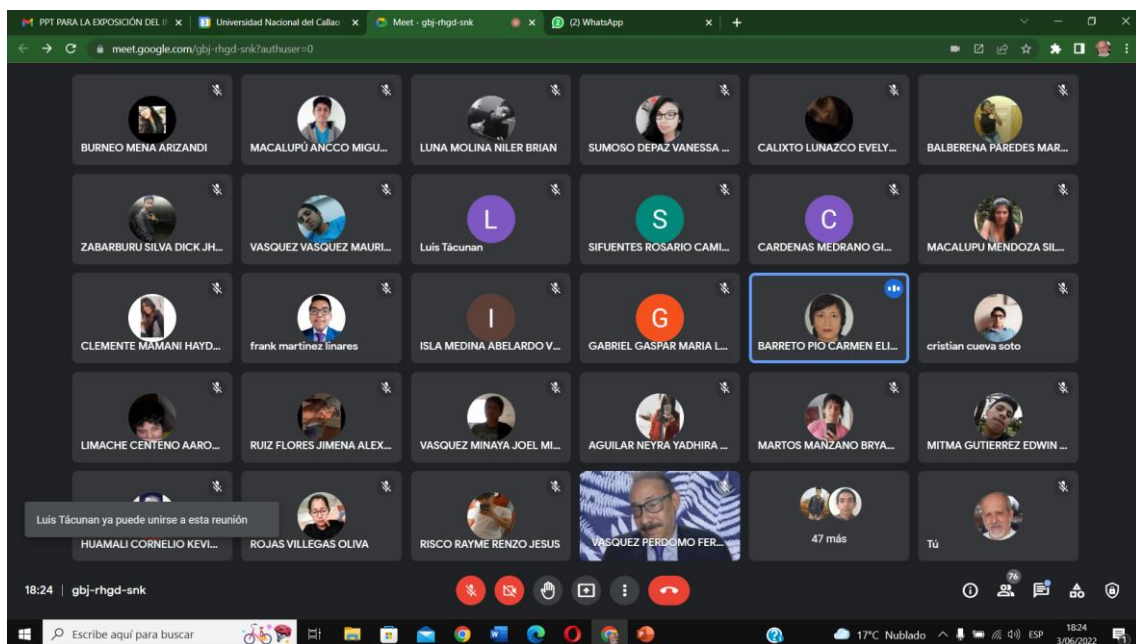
PPT PARA LA EXPOSICIÓN DEL II
Universidad Nacional del Callao
Meet - gbj-rhgd-snk
(2) WhatsApp

meet.google.com/gbj-rhgd-snk?authuser=0

BURNEO MENA ARIZANDI
MACALUPÚ ANCCO MIGU...
LUNA MOLINA NILER BRIAN
SUMOSO DEPAZ VANESSA ...
CALIXTO LUNAZCO EVELY...
BALBERENA PAREDES MAR...

ZABARBURU SILVA DICK JH...
VASQUEZ VASQUEZ MAURI...
L
Luis Tácunan
S
SIFUENTES ROSARIO CAMI...
C
CARDENAS MEDRANO GI...
MACALUPU MENDOZA SIL...

CLEMENTE MAMANI HAYD...
frank martinez linares
I
ISLA MEDINA ABELARDO V...
G
GABRIEL GASPAR MARIA L...
BARRETO PIO CARMEN ELI...
cristian cueva soto

LIMACHE CENTENO AARO...
RUIZ FLORES JIMENA ALEX...
VASQUEZ MINAYA JOEL MI...
AGUILAR NEYRA YADHIRA ...
MARTOS MANZANO BRYA...
MITMA GUTIERREZ EDWIN ...

Luis Tácunan ya puede unirse a esta reunión
HUAMALI CORNELIO KEVI...
ROJAS VILLEGAS OLIVA
RISCO RAYME RENZO JESUS
VASQUEZ PERDOMO FER...
47 más
Tú

18:24 | gbj-rhgd-snk
76

Escribe aquí para buscar
17°C Nublado ESP 18:24 3/06/2022